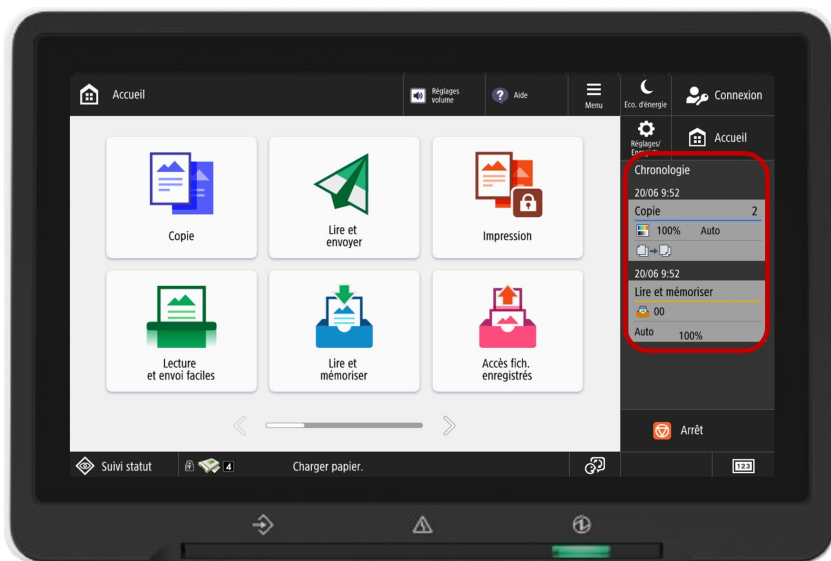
Accueil

Réglages volume

Aide

Menu

Eco. d'énergie

Connexion

Réglages/ Enregistr.

Accueil

Copie

Lire et envoyer

Impression

Lecture et envoi faciles

Lire et mémoriser

Accès fich. enregistrés

Chronologie

20/06 9:52

Copie 2

100% Auto

20/06 9:52

Lire et mémoriser

00

Auto 100%

Arrêt

Suivi statut

4

Charger papier.

123